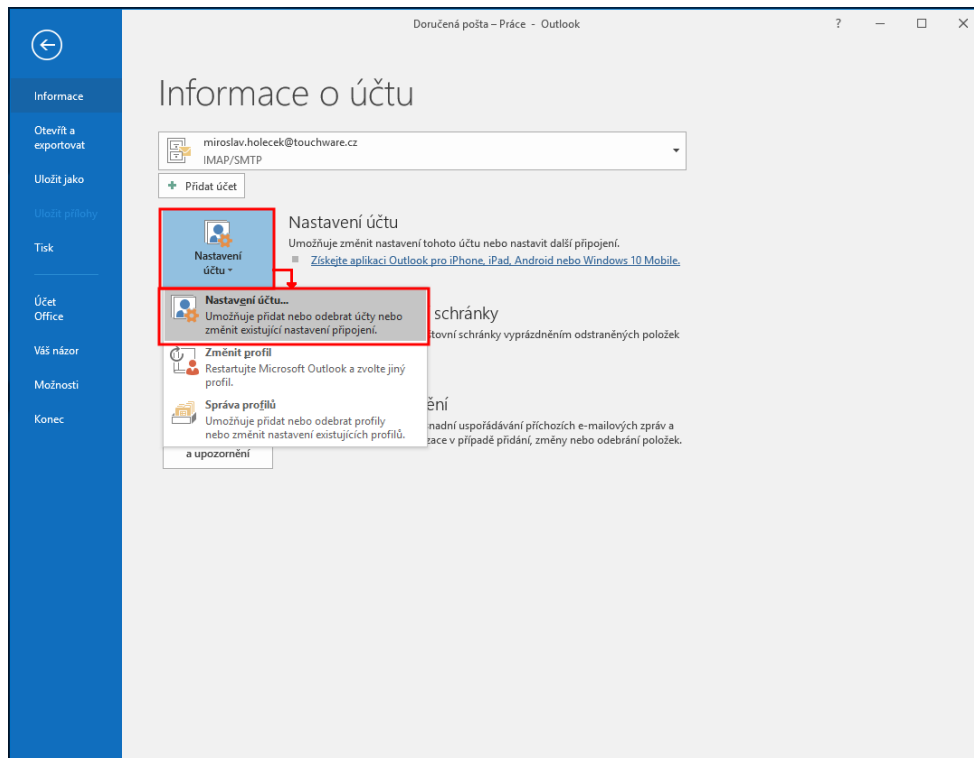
Doručená pošta – Práce - Outlook

?

Informace

Otevřít a exportovat

Uložit jako

Uložit přílohy

Tisk

Účet Office

Váš názor

Možnosti

Konec

Informace o účtu

miroslav.holecek@touchware.cz
IMAP/SMTP

Přidat účet

Nastavení účtu

Nastavení účtu

Umožňuje změnit nastavení tohoto účtu nebo nastavit další připojení.

Získejte aplikaci Outlook pro iPhone, iPad, Android nebo Windows 10 Mobile.

Nastavení účtu...
Umožňuje přidat nebo odebrat účty nebo změnit existující nastavení připojení.

schránky

stovní schránky vyprázdněním odstraněných položek

Změnit profil
Restartujte Microsoft Outlook a zvolte jiný profil.

Správa profilů
Umožňuje přidat nebo odebrat profily nebo změnit nastavení existujících profilů.

ění

nadní uspořádávání příchozích e-mailových zpráv a

zace v případě přidání, změny nebo odebrání položek.

a upozornění